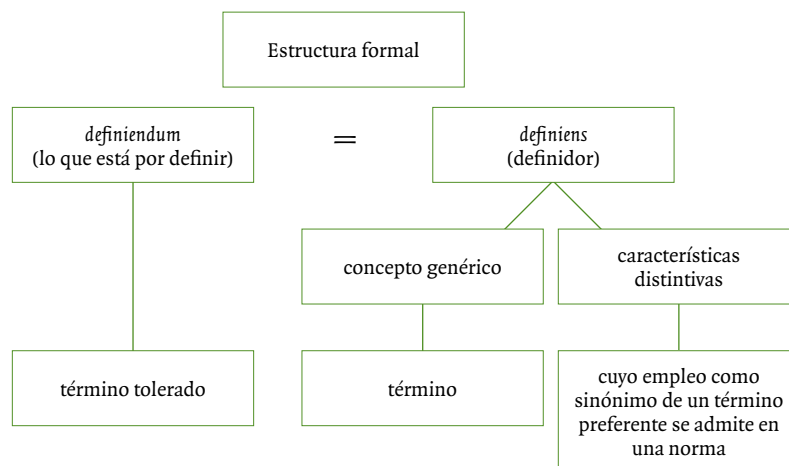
Estructura formal

definiendum
(lo que está por definir)

=

definiens
(definidor)

concepto genérico

características distintivas

término tolerado

término

cuyo empleo como sinónimo de un término preferente se admite en una norma